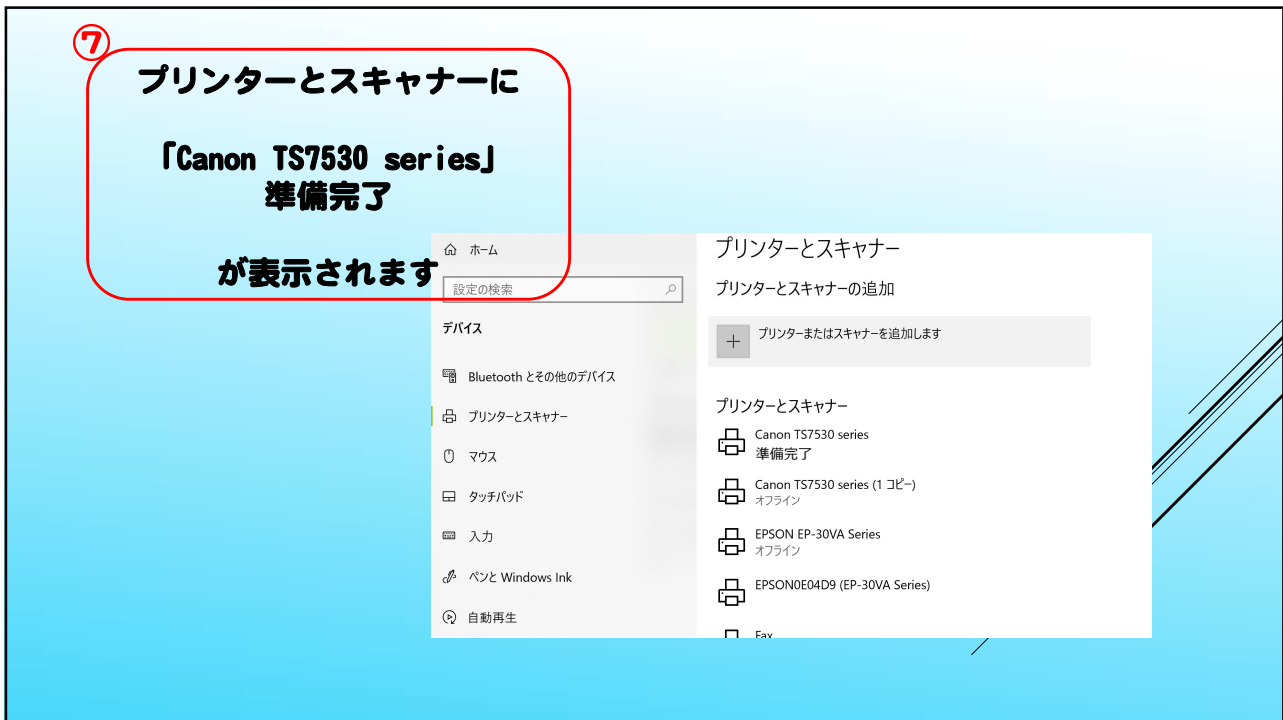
⑦

プリンターとスキャナーに

「Canon TS7530 series」
準備完了

が表示されます

ホーム

設定の検索

デバイス

Bluetooth とその他のデバイス

プリンターとスキャナー

マウス

タッチパッド

入力

ペンと Windows Ink

自動再生

プリンターとスキャナー

プリンターとスキャナーの追加

プリンターまたはスキャナーを追加します

プリンターとスキャナー

Canon TS7530 series
準備完了

Canon TS7530 series (1 コピー)
オフライン

EPSON EP-30VA Series
オフライン

EPSON0E04D9 (EP-30VA Series)

Fax